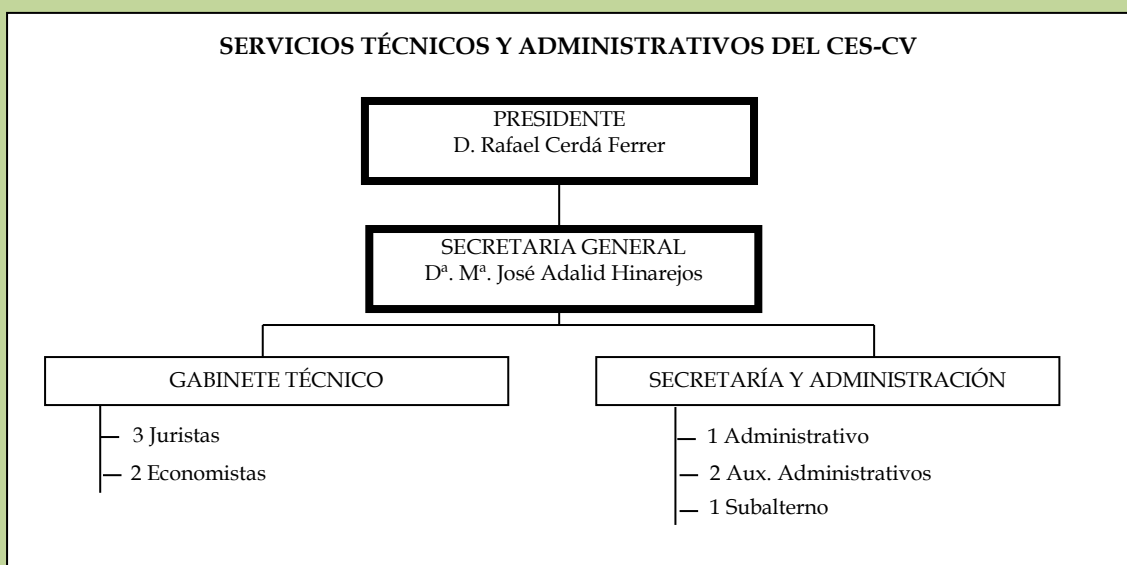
SERVICIOS TÉCNICOS Y ADMINISTRATIVOS DEL CES-CV

PRESIDENTE
D. Rafael Cerdá Ferrer

SECRETARIA GENERAL
Dª. Mª. José Adalid Hinarejos

GABINETE TÉCNICO

3 Juristas

2 Economistas

SECRETARÍA Y ADMINISTRACIÓN

1 Administrativo

2 Aux. Administrativos

1 Subalterno